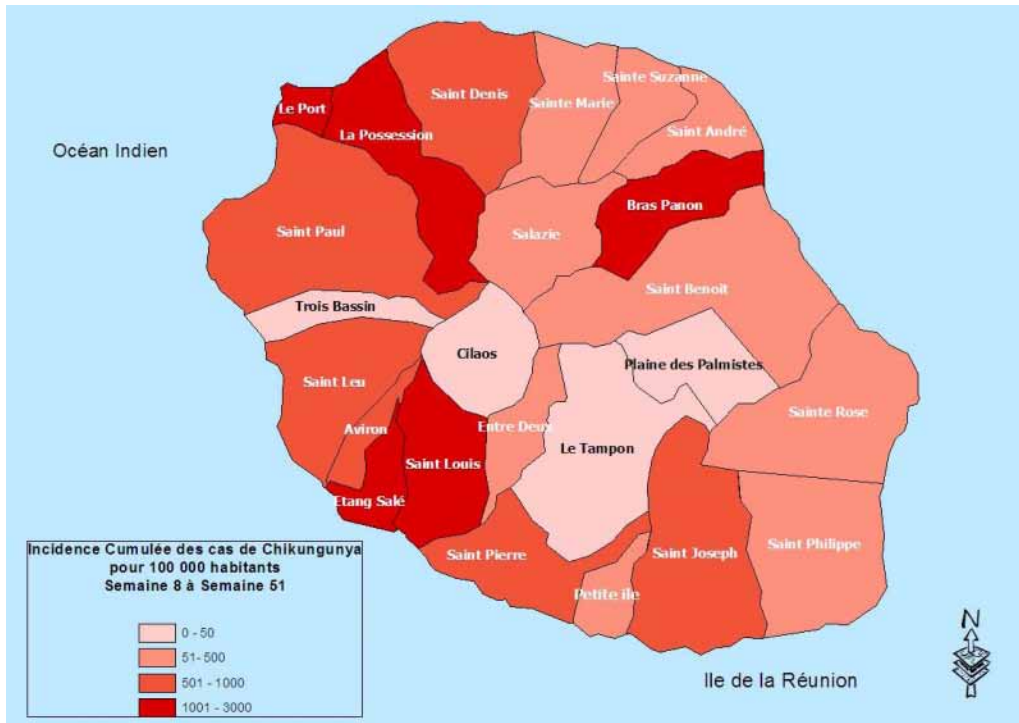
Océan Indien

Le Port
La Possession
Saint Denis
Sainte Marie
Sainte Suzanne
Saint André
Bras Panon
Saint Paul
Salazie
Saint Benoit
Trois Bassin
Cilaos
Plaine des Palmistes
Saint Leu
Sainte Rose
Aviron
Entre Deux
Le Tampon
Saint Louis
Etang Salé
Saint Pierre
Saint Joseph
Saint Philippe
Petite ile

Incidence Cumulée des cas de Chikungunya pour 100 000 habitants Semaine 8 à Semaine 51

0 - 50
51- 500
501 - 1000
1001 - 3000

N

Ile de la Réunion